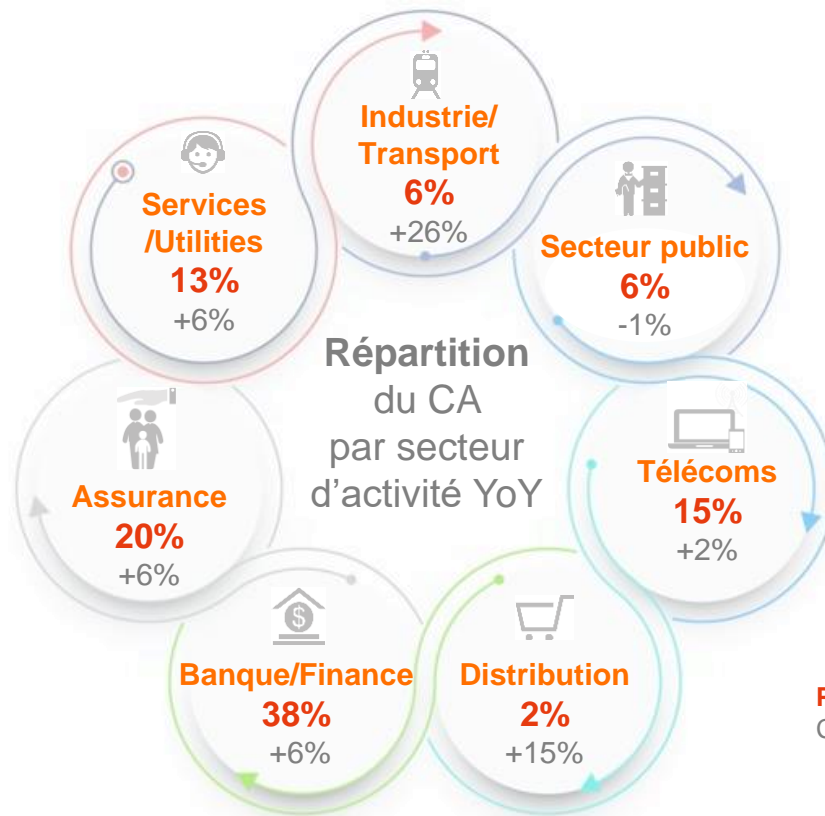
Industrie/ Transport
6%
+26%

Services /Utilities
13%
+6%

Secteur public
6%
-1%

Répartition du CA par secteur d'activité YoY

Assurance
20%
+6%

Télécoms
15%
+2%

Banque/Finance
38%
+6%

Distribution
2%
+15%

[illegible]